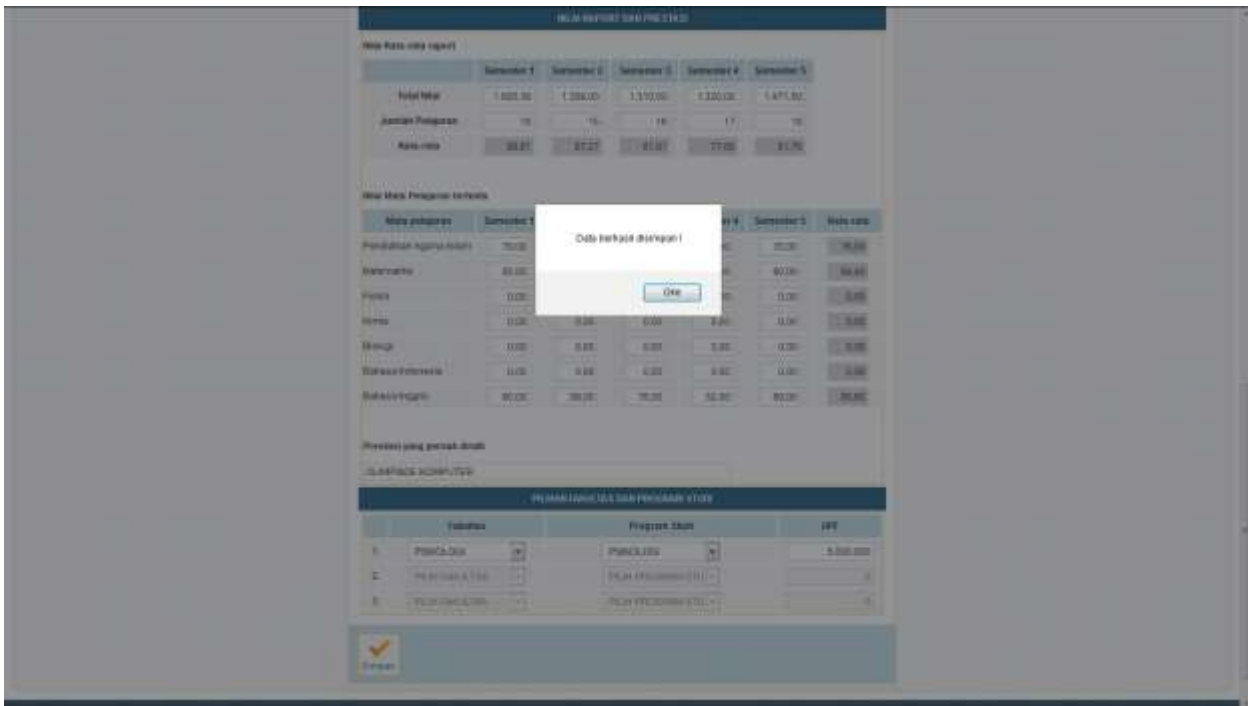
NILAI RAPORT DAN PRESTASI

Nilai Rata-rata raport

| | Semester 1 | Semester 2 | Semester 3 | Semester 4 | Semester 5 |
|---|---|---|---|---|---|
| Total Nilai | 1.005,00 | 1.290,00 | 1.310,00 | 1.320,00 | 1.471,00 |
| Jumlah Pelajaran | 15 | 15 | 16 | 17 | 18 |
| Rata-rata | 66,67 | 67,07 | 81,87 | 77,65 | 81,70 |

Nilai Mata Pelajaran tertentu

| Mata pelajaran | Semester 1 | | | Semester 4 | Semester 5 | Rata-rata |
|---|---|---|---|---|---|---|
| Pendidikan Agama Islam | 70,00 | | | | 70,00 | 70,00 |
| Matematika | 60,00 | | | | 60,00 | 60,00 |
| Fisika | 0,00 | | | | 0,00 | 0,00 |
| Kimia | 0,00 | 0,00 | 0,00 | 0,00 | 0,00 | 0,00 |
| Biologi | 0,00 | 0,00 | 0,00 | 0,00 | 0,00 | 0,00 |
| Bahasa Indonesia | 0,00 | 0,00 | 0,00 | 0,00 | 0,00 | 0,00 |
| Bahasa Inggris | 80,00 | 80,00 | 75,00 | 80,00 | 80,00 | 80,00 |

Data berhasil disimpan !

Oke

Prestasi yang pernah diraih

OLIMPIADE KOMPUTER

PILIHAN FAKULTAS DAN PROGRAM STUDI

| | Fakultas | Program Studi | UPP |
|---|---|---|---|
| 1. | PSIKOLOGI | PSIKOLOGI | 5.000.000 |
| 2. | PILIH FAKULTAS | PILIH PROGRAM STUDI | 0 |
| 3. | PILIH FAKULTAS | PILIH PROGRAM STUDI | 0 |

Simpan